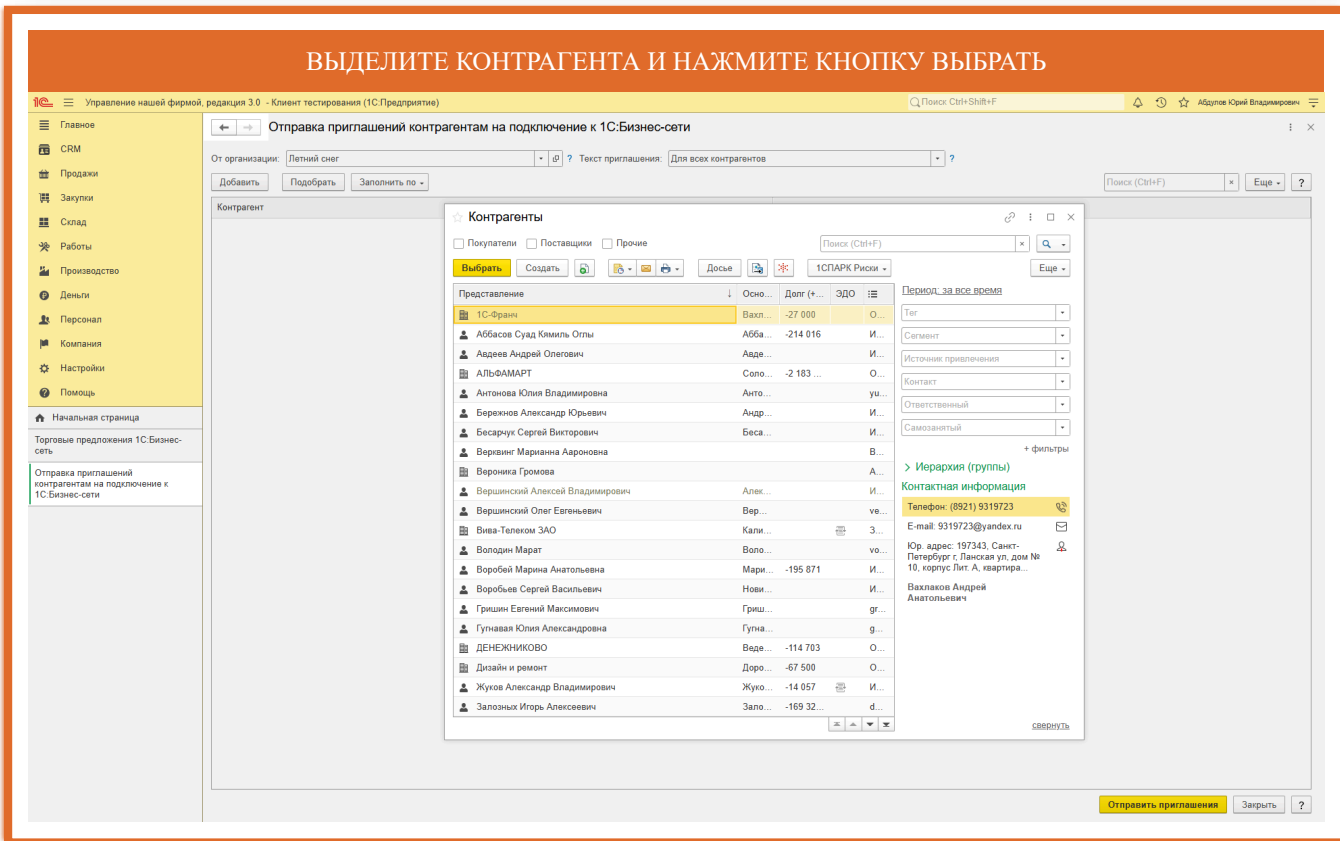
ВЫДЕЛИТЕ КОНТРАГЕНТА И НАЖМИТЕ КНОПКУ ВЫБРАТЬ

1С Управление нашей фирмой, редакция 3.0 - Клиент тестирования (1С:Предприятие)
Поиск Ctrl+Shift+F
Абдулов Юрий Владимирович

Главное
CRM
Продажи
Закупки
Склад
Работы
Производство
Деньги
Персонал
Компания
Настройки
Помощь

Начальная страница
Торговые предложения 1С:Бизнес-сеть
Отправка приглашений контрагентам на подключение к 1С:Бизнес-сети

Отправка приглашений контрагентам на подключение к 1С:Бизнес-сети
От организации: Летний снег
Текст приглашения: Для всех контрагентов
Добавить | Подобрать | Заполнить по
Поиск (Ctrl+F) | Еще | ?
Контрагент

Контрагенты
Покупатели | Поставщики | Прочие
Поиск (Ctrl+F)
Выбрать | Создать | Досье | 1СПАРК Риски | Еще

| Представление | Осно... | Долг (+... | ЭДО | |
|---|---|---|---|---|
| 1С-Франч | Вахл... | -27 000 | | О... |
| Аббасов Суад Кямиль Оглы | Абба... | -214 016 | | И... |
| Авдеев Андрей Олегович | Авде... | | | И... |
| АЛЬФАМАРТ | Соло... | -2 183 ... | | О... |
| Антонова Юлия Владимировна | Анто... | | | yu... |
| Бережнов Александр Юрьевич | Андр... | | | И... |
| Бесарчук Сергей Викторович | Беса... | | | И... |
| Верквинг Марианна Аароновна | | | | В... |
| Вероника Громова | | | | А... |
| Вершинский Алексей Владимирович | Алек... | | | И... |
| Вершинский Олег Евгеньевич | Вер... | | | ve... |
| Вива-Телеком ЗАО | Кали... | | | З... |
| Володин Марат | Воло... | | | vo... |
| Воробей Марина Анатольевна | Мари... | -195 871 | | И... |
| Воробьев Сергей Васильевич | Нови... | | | И... |
| Гришин Евгений Максимович | Гриш... | | | gr... |
| Гупнавая Юлия Александровна | Гупна... | | | g... |
| ДЕНЕЖНИКОВО | Веде... | -114 703 | | О... |
| Дизайн и ремонт | Доро... | -67 500 | | О... |
| Жуков Александр Владимирович | Жуко... | -14 057 | | И... |
| Залозных Игорь Алексеевич | Зало... | -169 32... | | d... |

Период: за все время
Тег
Сегмент
Источник привлечения
Контакт
Ответственный
Самозанятый
+ фильтры
> Иерархия (группы)
Контактная информация
Телефон: (8921) 9319723
E-mail: 9319723@yandex.ru
Юр. адрес: 197343, Санкт-Петербург г, Ланская ул, дом № 10, корпус Лит. А, квартира...
Вахлаков Андрей Анатольевич
свернуть

Отправить приглашения | Закрыть | ?